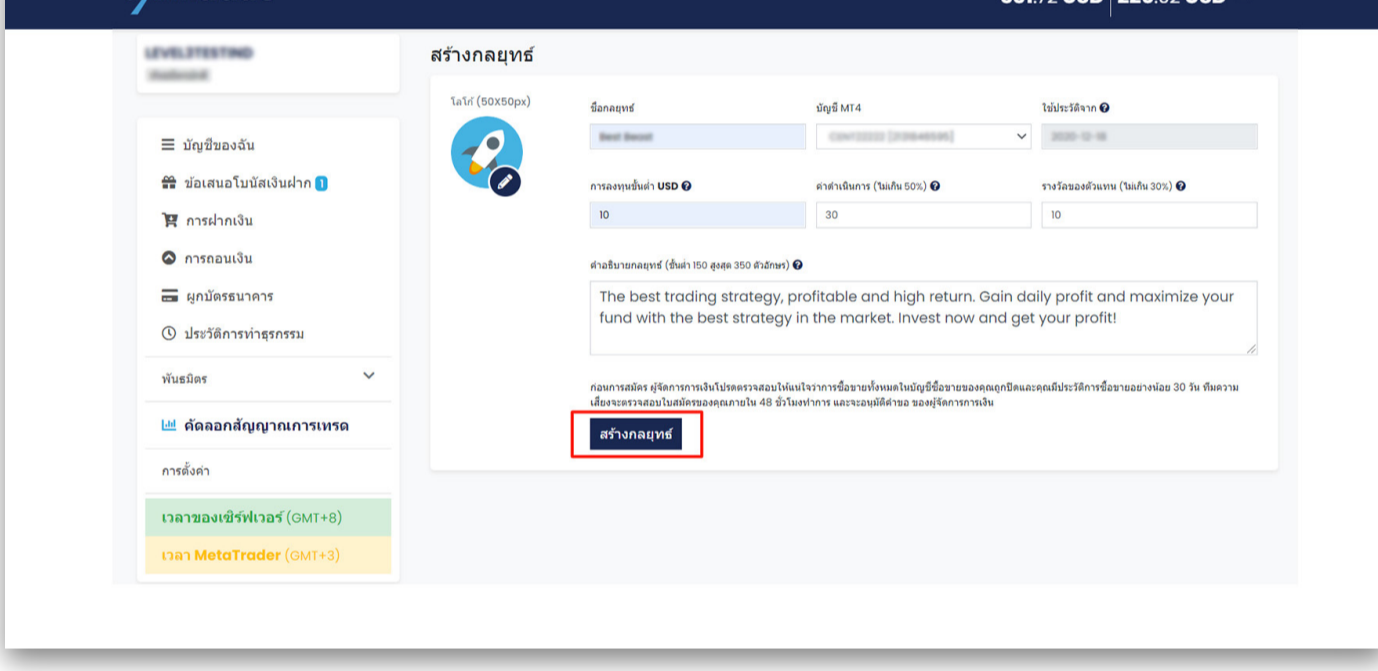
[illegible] USD | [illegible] USD

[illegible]

สร้างกลยุทธ์

โลโก้ (50X50px)

ชื่อกลยุทธ์
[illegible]

บัญชี MT4
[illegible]

ใช้ประวัติจาก
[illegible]

การลงทุนขั้นต่ำ USD
10

ค่าดำเนินการ (ไม่เกิน 50%)
30

รางวัลของตัวแทน (ไม่เกิน 30%)
10

คำอธิบายกลยุทธ์ (ขั้นต่ำ 150 สูงสุด 350 ตัวอักษร)
The best trading strategy, profitable and high return. Gain daily profit and maximize your fund with the best strategy in the market. Invest now and get your profit!

ก่อนการสมัคร ผู้จัดการการเงินโปรดตรวจสอบให้แน่ใจว่าการซื้อขายทั้งหมดในบัญชีซื้อขายของคุณถูกปิดและคุณมีประวัติการซื้อขายอย่างน้อย 30 วัน ทีมความเสี่ยงจะตรวจสอบใบสมัครของคุณภายใน 48 ชั่วโมงทำการ และจะอนุมัติคำขอ ของผู้จัดการการเงิน

สร้างกลยุทธ์

บัญชีของฉัน
ข้อเสนอโบนัสเงินฝาก 1
การฝากเงิน
การถอนเงิน
ผูกบัตรธนาคาร
ประวัติการทำธุรกรรม
พันธมิตร
คัดลอกสัญญาณการเทรด
การตั้งค่า
เวลาของเซิร์ฟเวอร์ (GMT+8)
เวลา MetaTrader (GMT+3)